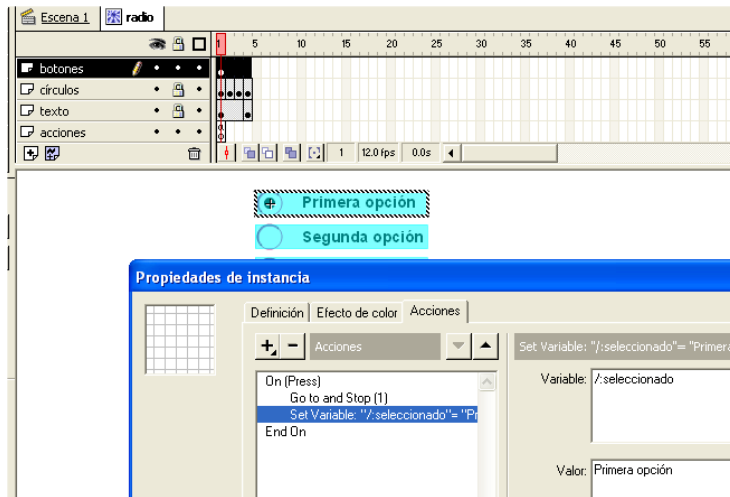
Escena 1 | radio

1 5 10 15 20 25 30 35 40 45 50 55

botones
círculos
texto
acciones

1 | 12.0 fps | 0.0s

Primera opción
Segunda opción

Propiedades de instancia

Definición | Efecto de color | Acciones

+ − Acciones

Set Variable: "/:seleccionado"= "Primera

On (Press)
Go to and Stop (1)
Set Variable: "/:seleccionado"= "Pr
End On

Variable: /:seleccionado

Valor: Primera opción